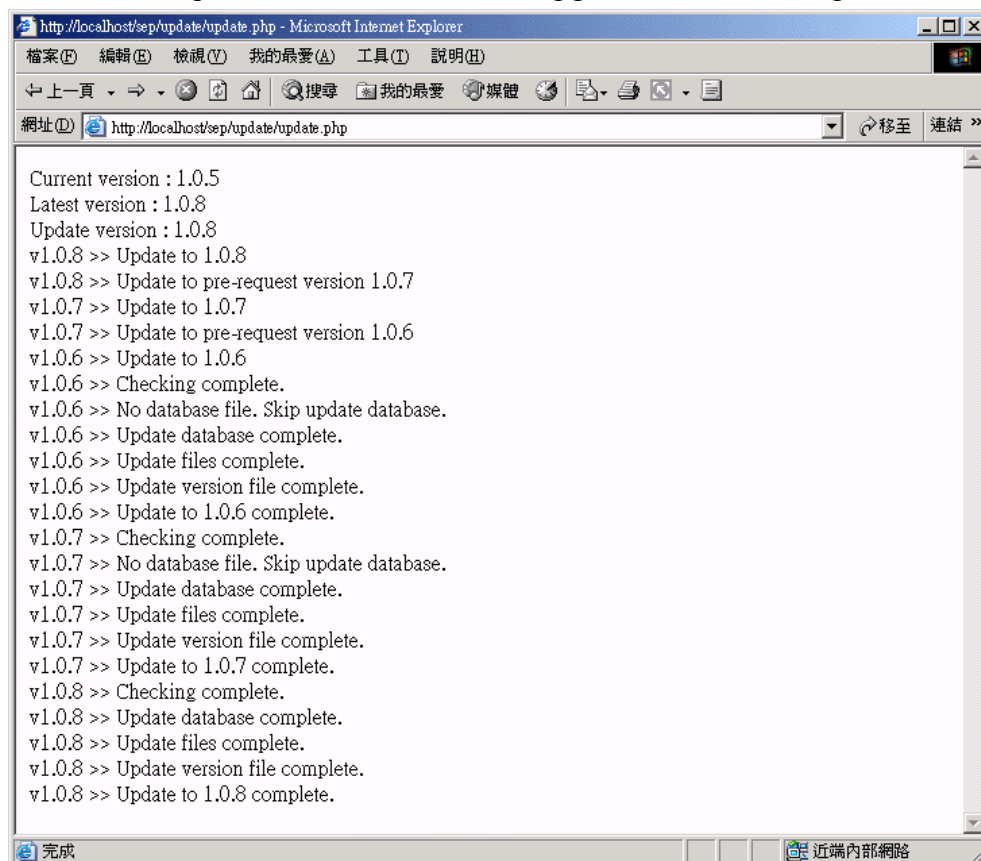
http://localhost/sep/update/update.php - Microsoft Internet Explorer

檔案(F) 編輯(E) 檢視(V) 我的最愛(A) 工具(T) 說明(H)

上一頁 搜尋 我的最愛 媒體

網址(D) http://localhost/sep/update/update.php 移至 連結 »

Current version : 1.0.5
Latest version : 1.0.8
Update version : 1.0.8
v1.0.8 >> Update to 1.0.8
v1.0.8 >> Update to pre-request version 1.0.7
v1.0.7 >> Update to 1.0.7
v1.0.7 >> Update to pre-request version 1.0.6
v1.0.6 >> Update to 1.0.6
v1.0.6 >> Checking complete.
v1.0.6 >> No database file. Skip update database.
v1.0.6 >> Update database complete.
v1.0.6 >> Update files complete.
v1.0.6 >> Update version file complete.
v1.0.6 >> Update to 1.0.6 complete.
v1.0.7 >> Checking complete.
v1.0.7 >> No database file. Skip update database.
v1.0.7 >> Update database complete.
v1.0.7 >> Update files complete.
v1.0.7 >> Update version file complete.
v1.0.7 >> Update to 1.0.7 complete.
v1.0.8 >> Checking complete.
v1.0.8 >> Update database complete.
v1.0.8 >> Update files complete.
v1.0.8 >> Update version file complete.
v1.0.8 >> Update to 1.0.8 complete.

完成 近端內部網路